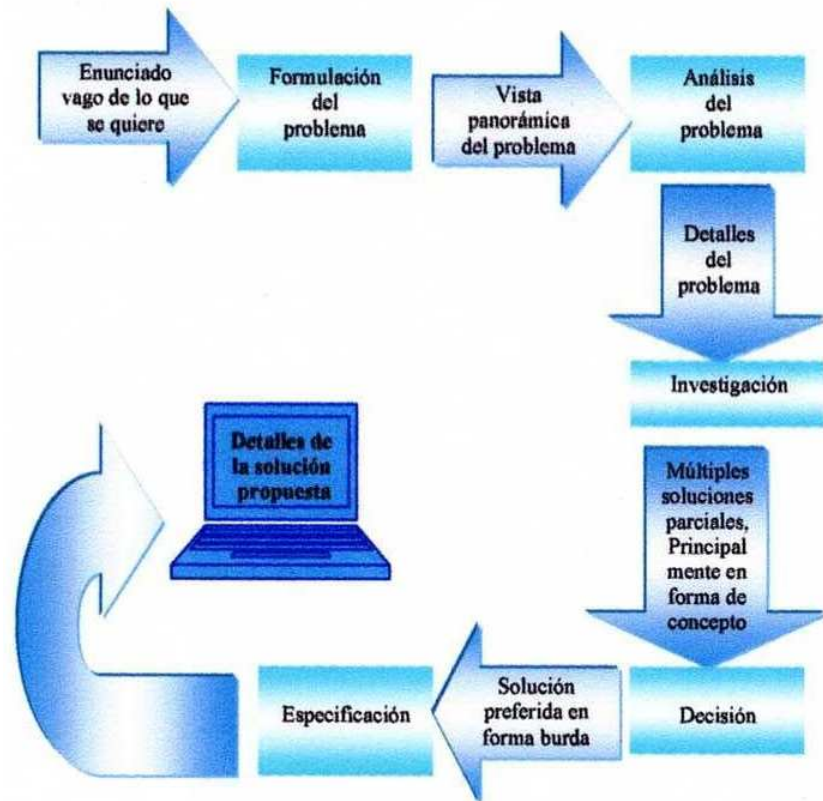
Enunciado vago de lo que se quiere

Formulación del problema

Vista panorámica del problema

Análisis del problema

Detalles del problema

Investigación

Múltiples soluciones parciales, Principal mente en forma de concepto

Decisión

Solución preferida en forma burda

Especificación

Detalles de la solución propuesta